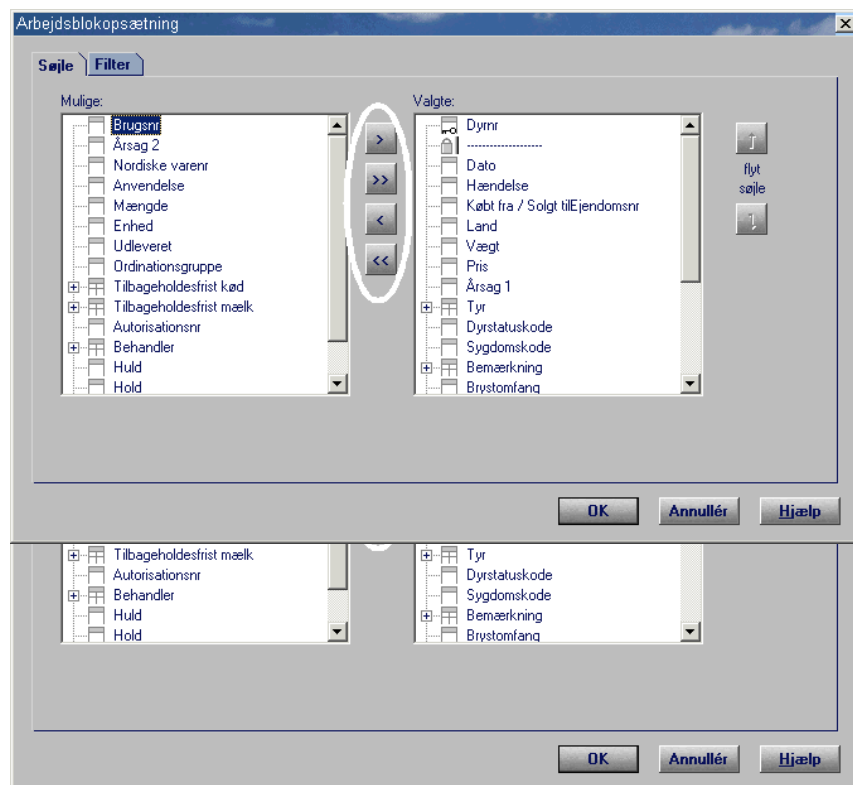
Arbejdsblokopsætning

Søjle | Filter

Mulige:
Brugsnr
Årsag 2
Nordiske varenr
Anvendelse
Mængde
Enhed
Udleveret
Ordinationsgruppe
Tilbageholdesfrist kød
Tilbageholdesfrist mælk
Autorisationsnr
Behandler
Huld
Hold

>
>>
<
<<

Valgte:
Dyrnr
------------------
Dato
Hændelse
Købt fra / Solgt tilEjendomsnr
Land
Vægt
Pris
Årsag 1
Tyr
Dyrstatuskode
Sygdomskode
Bemærkning
Brystomfang

flyt søjle

OK
Annullér
Hjælp

Tilbageholdesfrist mælk
Autorisationsnr
Behandler
Huld
Hold

Tyr
Dyrstatuskode
Sygdomskode
Bemærkning
Brystomfang

OK
Annullér
Hjælp